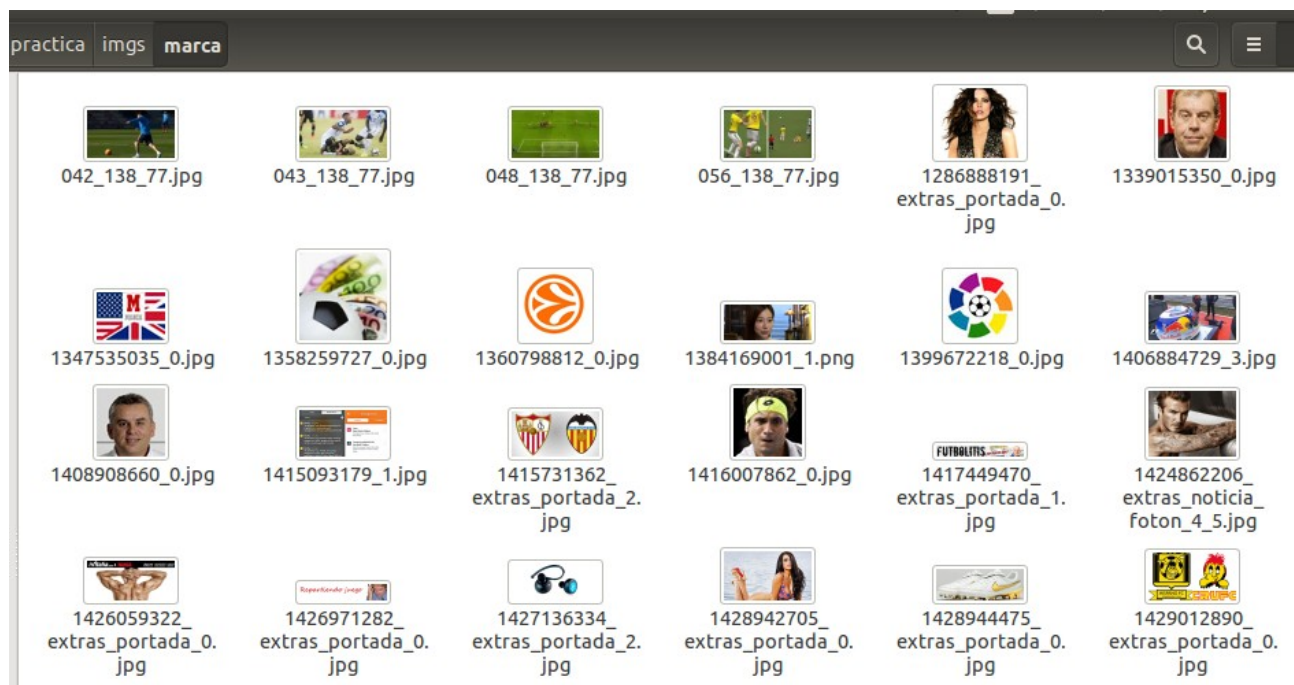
practica imgs marca

042_138_77.jpg
043_138_77.jpg
048_138_77.jpg
056_138_77.jpg
1286888191_extras_portada_0.jpg
1339015350_0.jpg
1347535035_0.jpg
1358259727_0.jpg
1360798812_0.jpg
1384169001_1.png
1399672218_0.jpg
1406884729_3.jpg
1408908660_0.jpg
1415093179_1.jpg
1415731362_extras_portada_2.jpg
1416007862_0.jpg
FUTBOLITIS
1417449470_extras_portada_1.jpg
1424862206_extras_noticia_foton_4_5.jpg
1426059322_extras_portada_0.jpg
1426971282_extras_portada_0.jpg
1427136334_extras_portada_2.jpg
1428942705_extras_portada_0.jpg
1428944475_extras_portada_0.jpg
1429012890_extras_portada_0.jpg